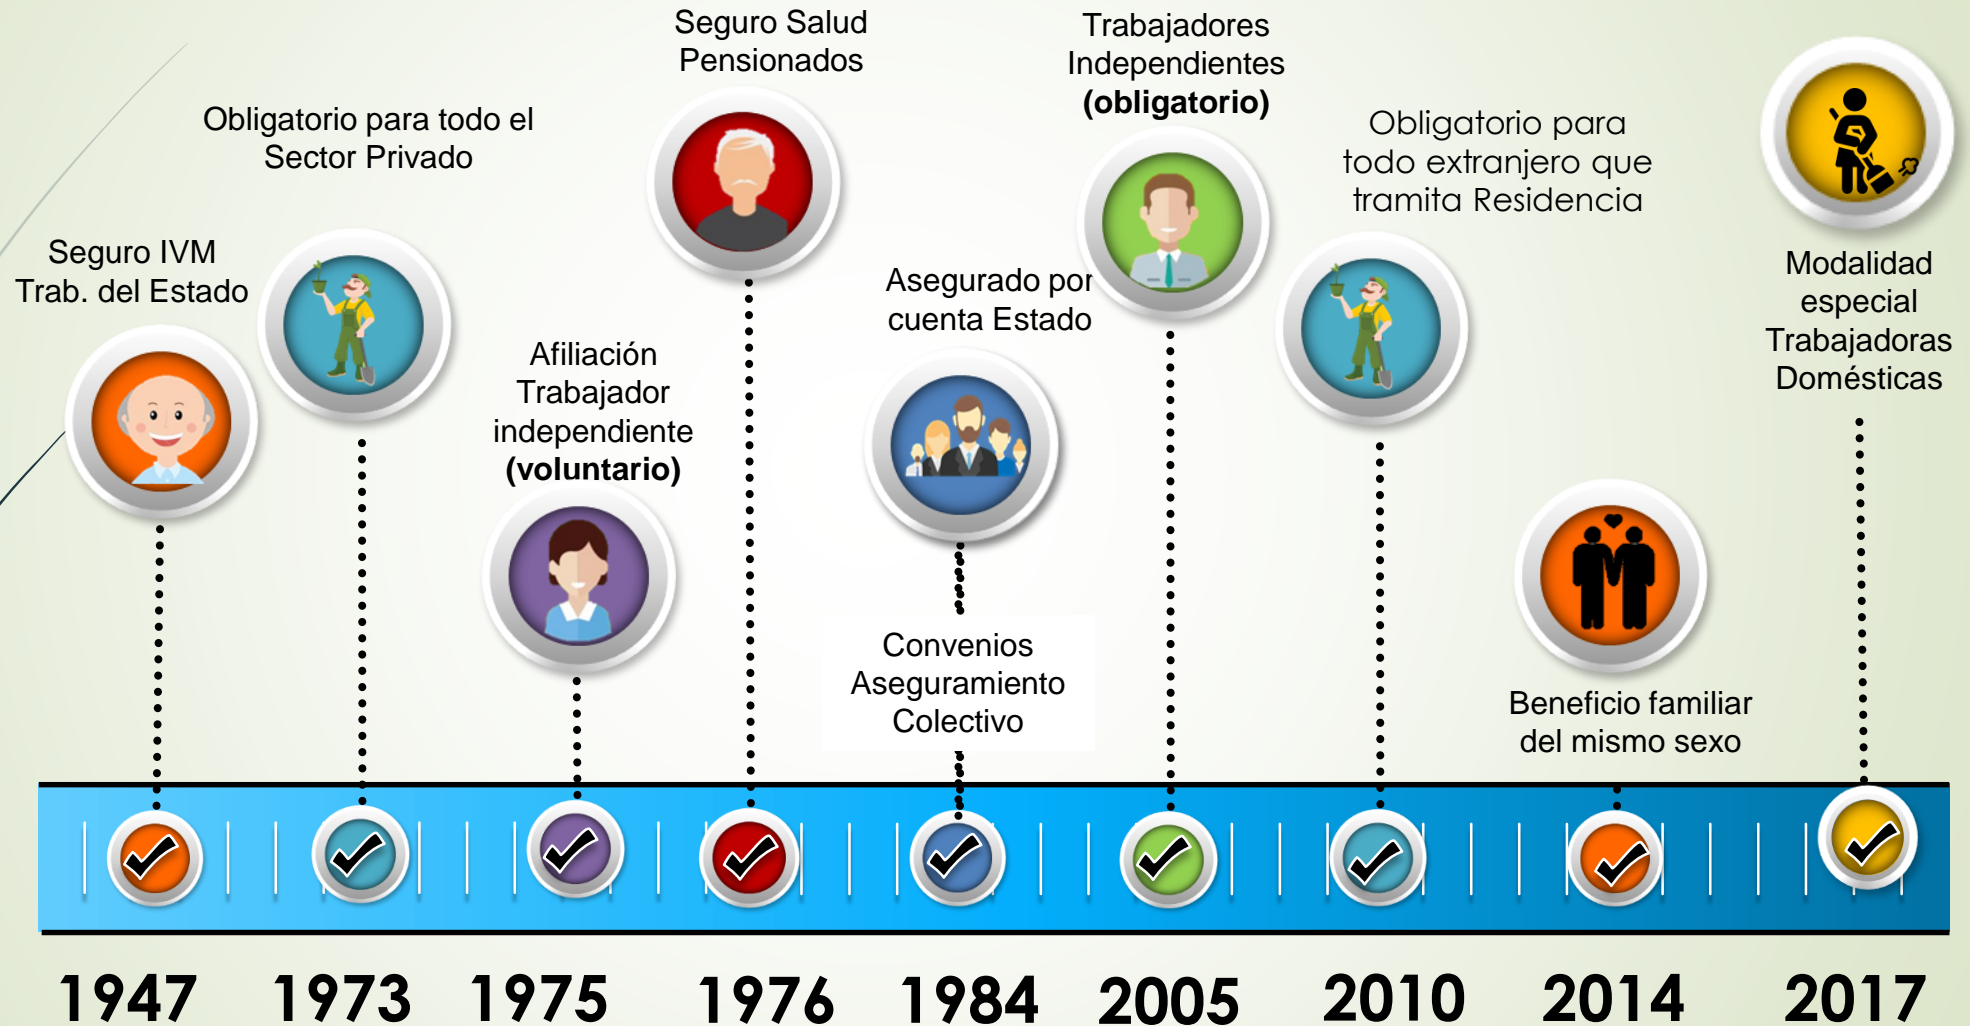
Seguro IVM Trab. del Estado

Obligatorio para todo el Sector Privado

Afiliación Trabajador independiente **(voluntario)**

Seguro Salud Pensionados

Asegurado por cuenta Estado

Convenios Aseguramiento Colectivo

Trabajadores Independientes **(obligatorio)**

Obligatorio para todo extranjero que tramita Residencia

Beneficio familiar del mismo sexo

Modalidad especial Trabajadoras Domésticas

1947 1973 1975 1976 1984 2005 2010 2014 2017